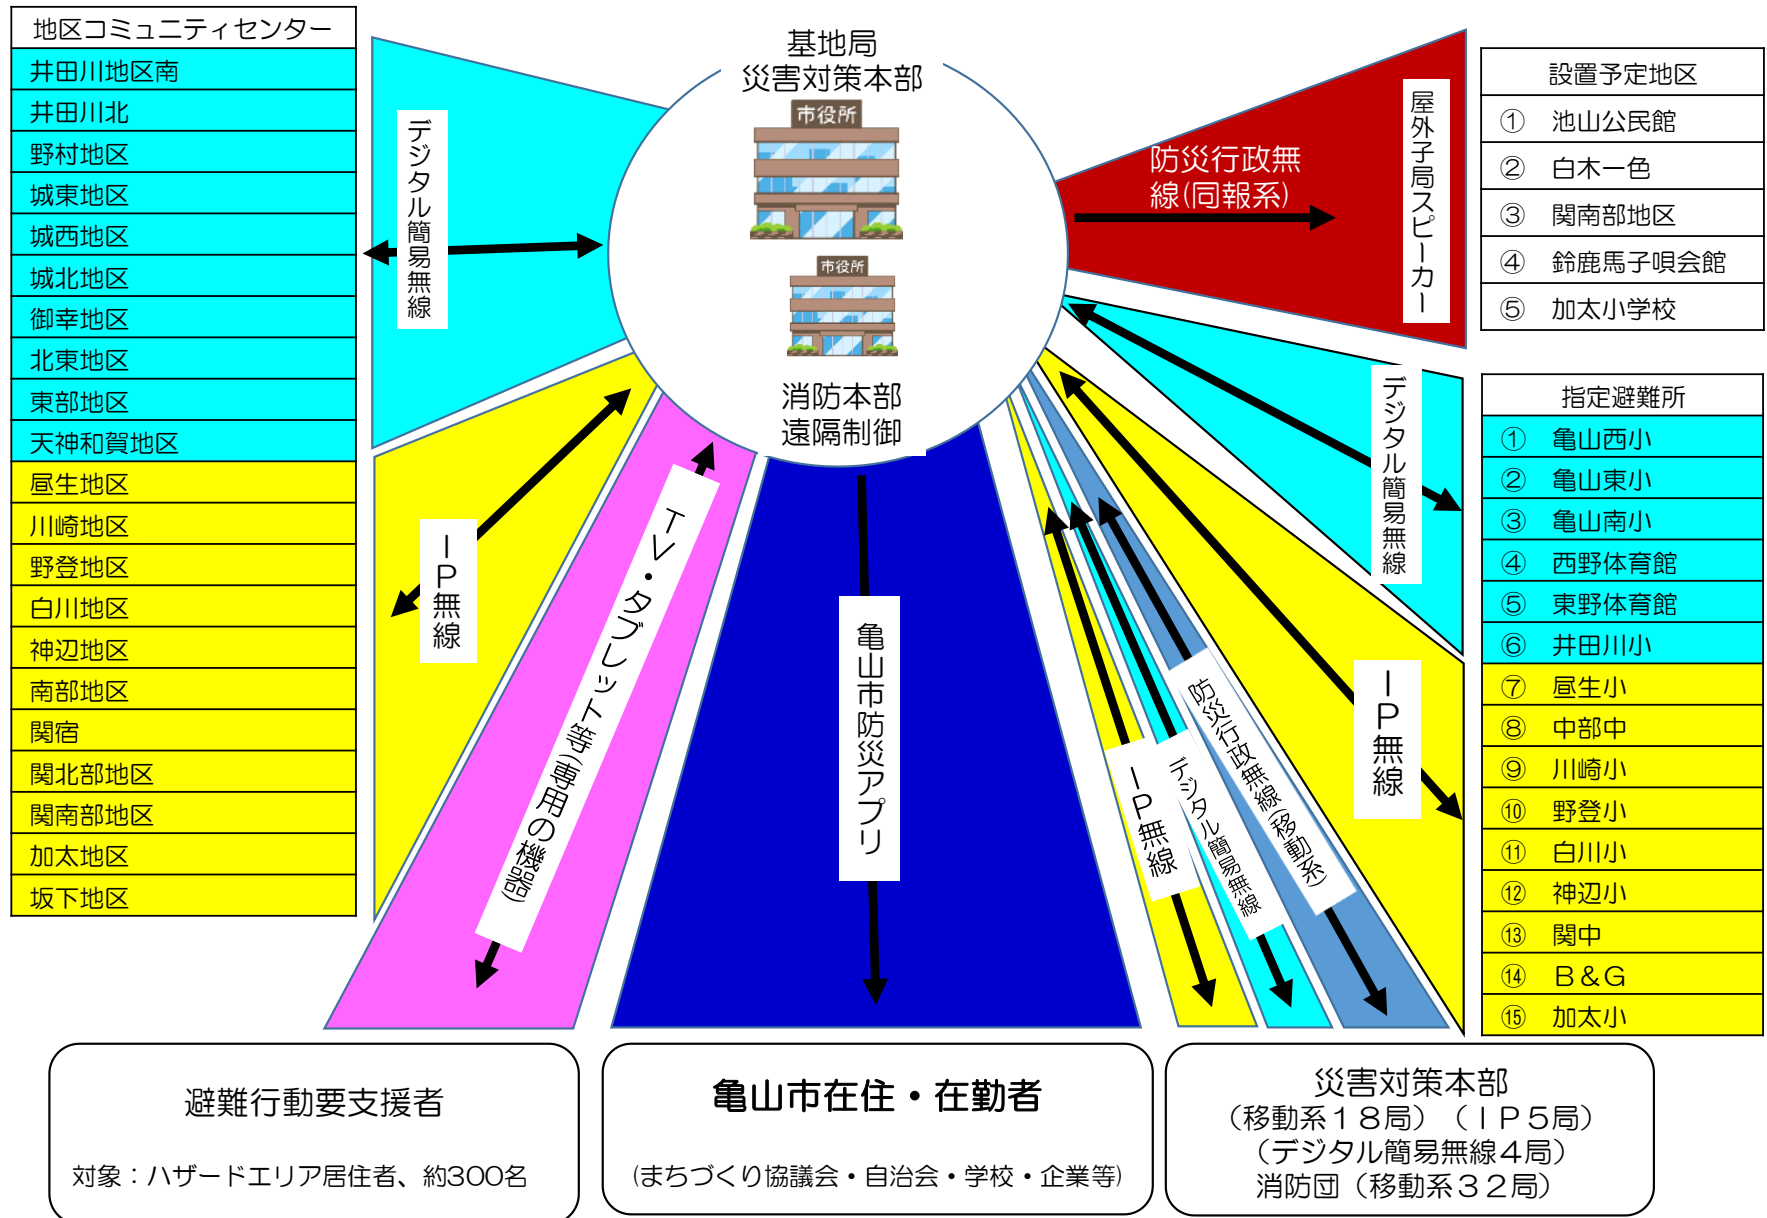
地区コミュニティセンター

| 地区コミュニティセンター |
|---|
| 井田川地区南 |
| 井田川北 |
| 野村地区 |
| 城東地区 |
| 城西地区 |
| 城北地区 |
| 御幸地区 |
| 北東地区 |
| 東部地区 |
| 天神和賀地区 |
| 昼生地区 |
| 川崎地区 |
| 野登地区 |
| 白川地区 |
| 神辺地区 |
| 南部地区 |
| 関宿 |
| 関北部地区 |
| 関南部地区 |
| 加太地区 |
| 坂下地区 |

基地局
災害対策本部

市役所

市役所

消防本部
遠隔制御

デジタル簡易無線

ＩＰ無線

ＴＶ・タブレット等(専用の機器)

亀山市防災アプリ

防災行政無線(同報系)

屋外子局スピーカー

デジタル簡易無線

ＩＰ無線

ＩＰ無線

デジタル簡易無線

防災行政無線(移動系)

| 設置予定地区 |
|---|
| ① 池山公民館 |
| ② 白木一色 |
| ③ 関南部地区 |
| ④ 鈴鹿馬子唄会館 |
| ⑤ 加太小学校 |

| 指定避難所 |
|---|
| ① 亀山西小 |
| ② 亀山東小 |
| ③ 亀山南小 |
| ④ 西野体育館 |
| ⑤ 東野体育館 |
| ⑥ 井田川小 |
| ⑦ 昼生小 |
| ⑧ 中部中 |
| ⑨ 川崎小 |
| ⑩ 野登小 |
| ⑪ 白川小 |
| ⑫ 神辺小 |
| ⑬ 関中 |
| ⑭ Ｂ＆Ｇ |
| ⑮ 加太小 |

避難行動要支援者

対象：ハザードエリア居住者、約300名

亀山市在住・在勤者

(まちづくり協議会・自治会・学校・企業等)

災害対策本部
（移動系１８局）（ＩＰ５局）
（デジタル簡易無線４局）
消防団（移動系３２局）